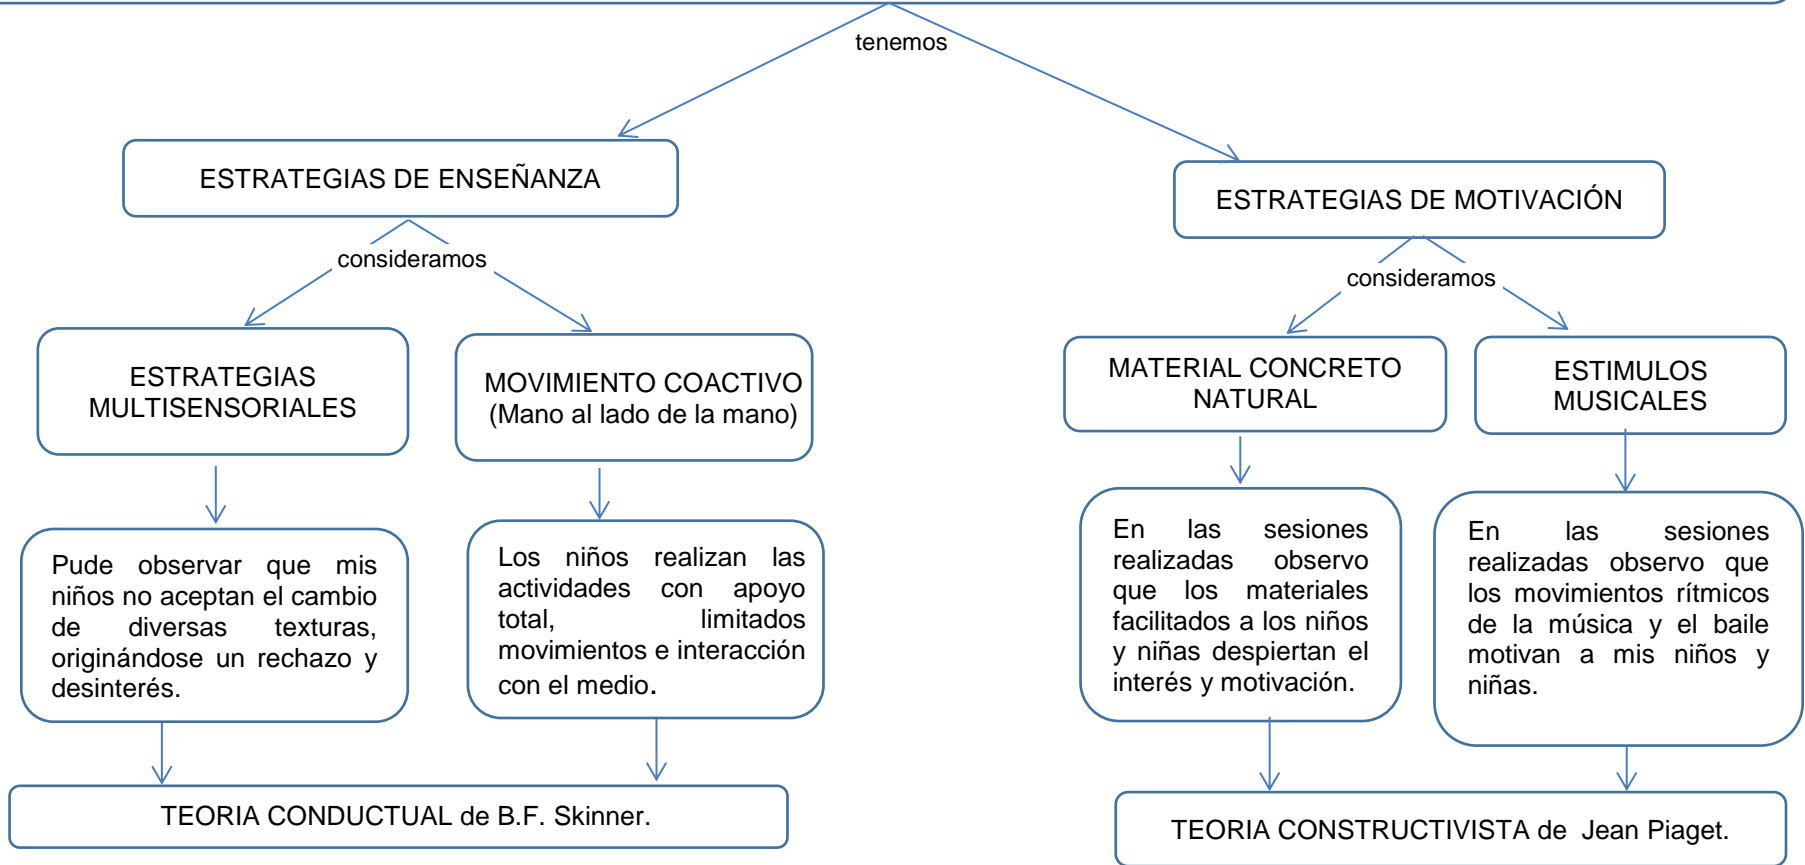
tenemos

ESTRATEGIAS DE ENSEÑANZA

consideramos

ESTRATEGIAS MULTISENSORIALES

MOVIMIENTO COACTIVO (Mano al lado de la mano)

Pude observar que mis niños no aceptan el cambio de diversas texturas, originándose un rechazo y desinterés.

Los niños realizan las actividades con apoyo total, limitados movimientos e interacción con el medio.

TEORIA CONDUCTUAL de B.F. Skinner.

ESTRATEGIAS DE MOTIVACIÓN

consideramos

MATERIAL CONCRETO NATURAL

ESTIMULOS MUSICALES

En las sesiones realizadas observo que los materiales facilitados a los niños y niñas despiertan el interés y motivación.

En las sesiones realizadas observo que los movimientos rítmicos de la música y el baile motivan a mis niños y niñas.

TEORIA CONSTRUCTIVISTA de Jean Piaget.